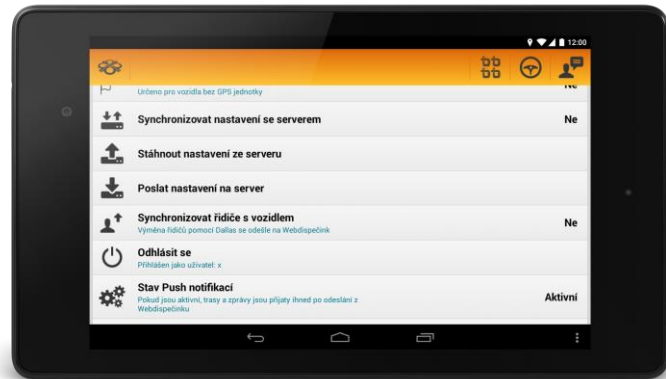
12:00

Určeno pro vozidla bez GPS jednotky

Ne

Synchronizovat nastavení se serverem

Ne

Stáhnout nastavení ze serveru

Poslat nastavení na server

Synchronizovat řidiče s vozidlem

Výměna řidičů pomocí Dallas se odešle na Webdispečink

Ne

Odhlásit se

Přihlášen jako uživatel: x

Stav Push notifikací

Pokud jsou aktivní, trasy a zprávy jsou přijaty ihned po odeslání z Webdispečinku

Aktivní